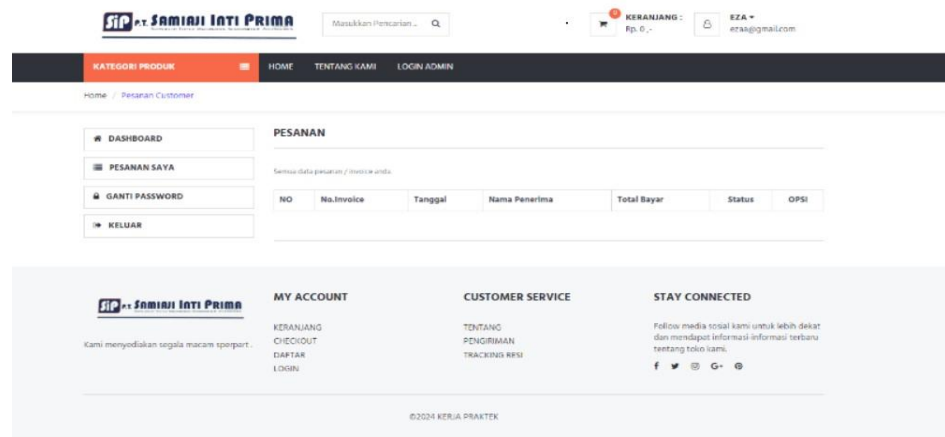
SIP PT. SAMIAJI INTI PRIMA

Masukkan Pencarian... 

0 KERANJANG : Rp. 0 ,-

EZA ▾ ezaa@gmail.com

KATEGORI PRODUK

HOME TENTANG KAMI LOGIN ADMIN

Home / Pesanan Customer

DASHBOARD

PESANAN SAYA

GANTI PASSWORD

KELUAR

PESANAN

Semua data pesanan / invoice anda.

| NO | No.Invoice | Tanggal | Nama Penerima | Total Bayar | Status | OPSI |
|---|---|---|---|---|---|---|

SIP PT. SAMIAJI INTI PRIMA

Kami menyediakan segala macam sperpart .

MY ACCOUNT

KERANJANG
CHECKOUT
DAFTAR
LOGIN

CUSTOMER SERVICE

TENTANG
PENGIRIMAN
TRACKING RESI

STAY CONNECTED

Follow media sosial kami untuk lebih dekat dan mendapat informasi-informasi terbaru tentang toko kami.

©2024 KERJA PRAKTEK